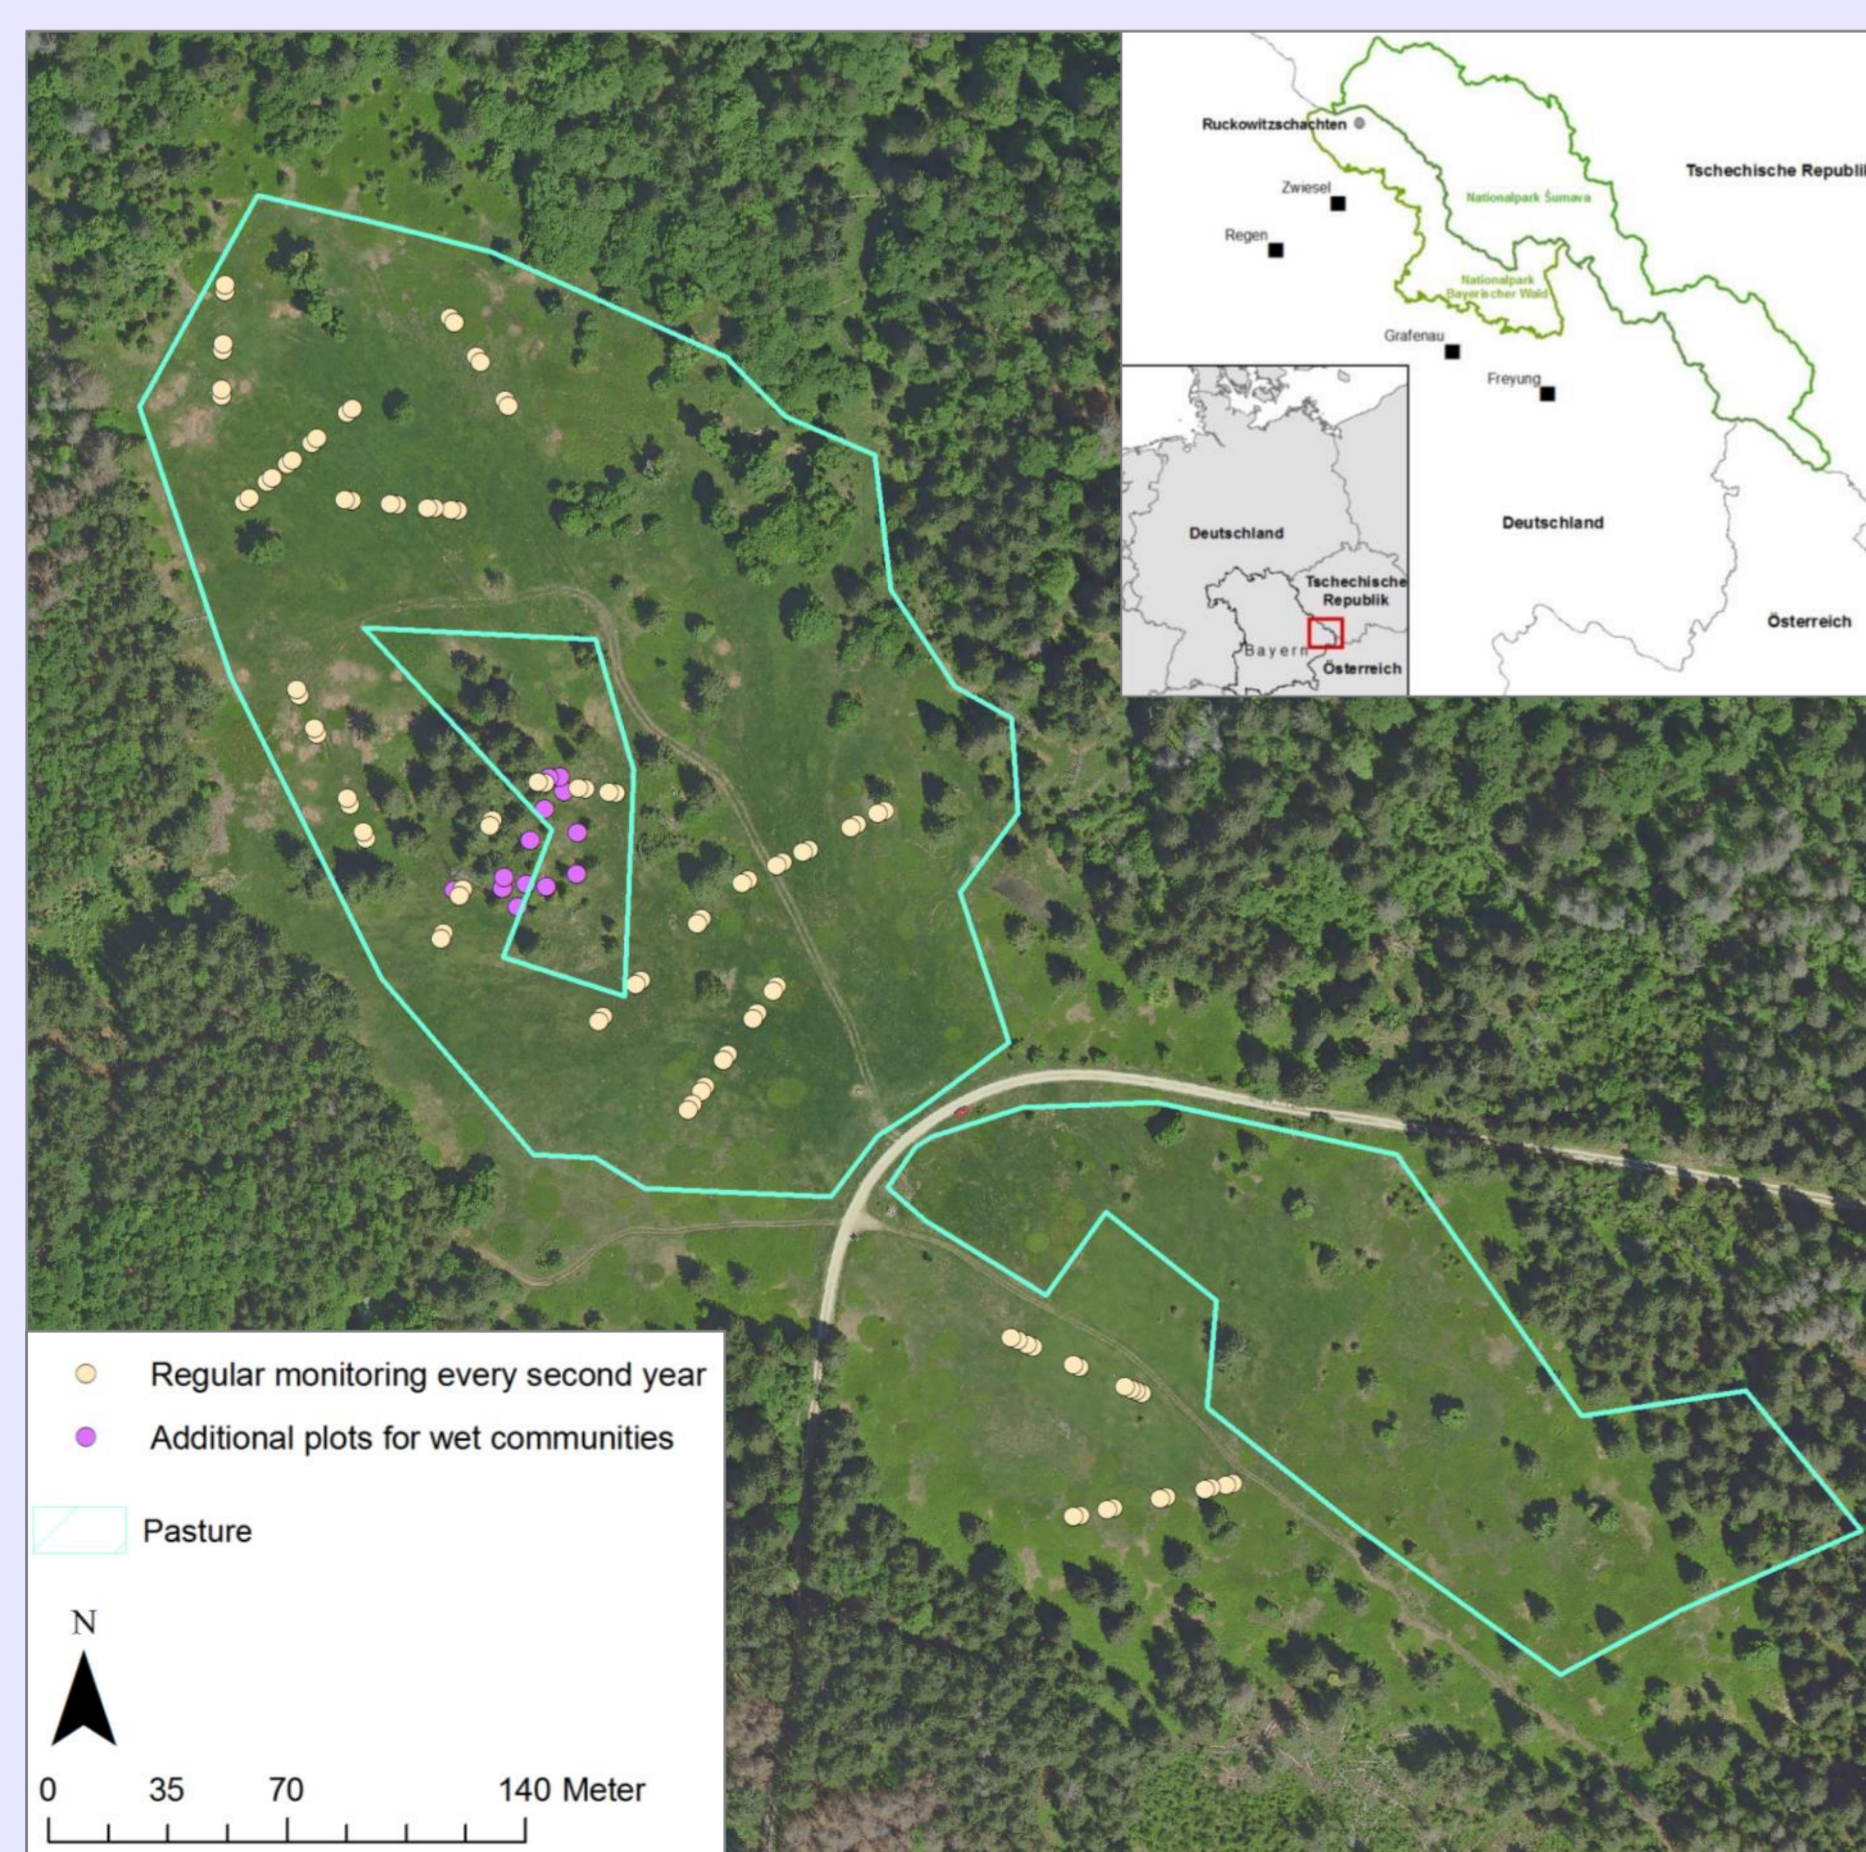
Ruckowitzschachten
Zwiesel
Regen
Nationalpark Šumava
Nationalpark Bayerischer Wald
Grafenau
Freyung
Tschechische Republi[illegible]
Deutschland
Österreich

Deutschland
Tschechische Republik
Bayern
Österreich

Regular monitoring every second year
Additional plots for wet communities
Pasture

N

0 35 70 140 Meter